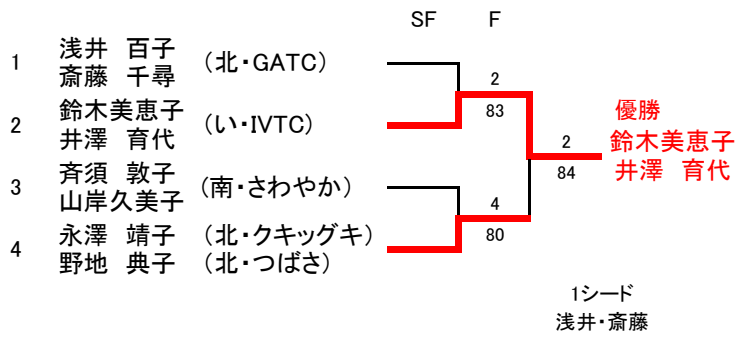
SF F

1 浅井 百子 斎藤 千尋 (北・GATC)

2 鈴木美恵子 井澤 育代 (い・IVTC)

3 斉須 敦子 山岸久美子 (南・さわやか)

4 永澤 靖子 (北・クキッグキ) 野地 典子 (北・つばさ)

2
83

4
80

2
84

優勝
鈴木美恵子
井澤 育代

1シード
浅井・斎藤